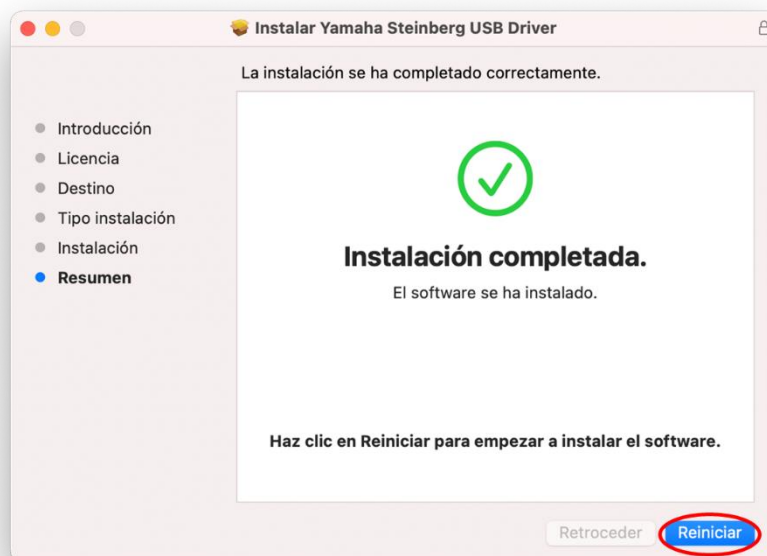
Instalar Yamaha Steinberg USB Driver

La instalación se ha completado correctamente.

Introducción
Licencia
Destino
Tipo instalación
Instalación
Resumen

Instalación completada.

El software se ha instalado.

Haz clic en Reiniciar para empezar a instalar el software.

Retroceder
Reiniciar